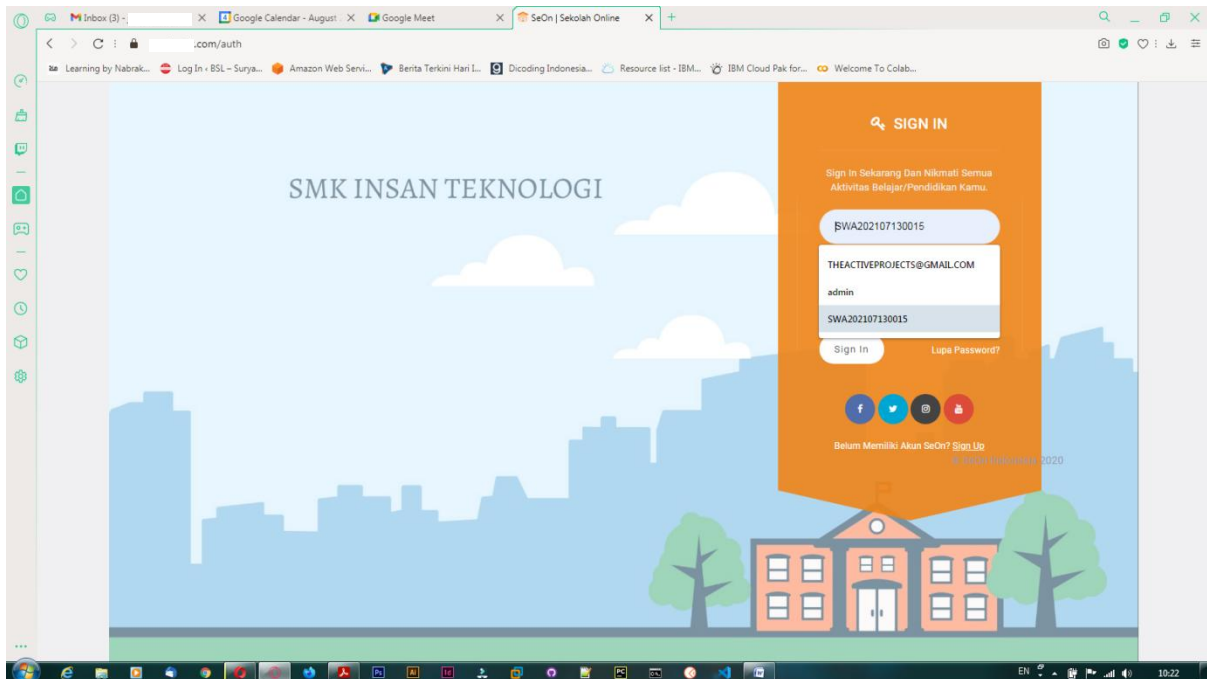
Inbox (3) - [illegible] × Google Calendar - August × Google Meet × SeOn | Sekolah Online × +

.com/auth

Learning by Nabrak... Log In ‹ BSL – Surya... Amazon Web Servi... Berita Terkini Hari I... Dicoding Indonesia... Resource list - IBM... IBM Cloud Pak for... Welcome To Colab...

SMK INSAN TEKNOLOGI

SIGN IN

Sign In Sekarang Dan Nikmati Semua Aktivitas Belajar/Pendidikan Kamu.

SWA202107130015

THEACTIVEPROJECTS@GMAIL.COM

admin

SWA202107130015

Sign In

Lupa Password?

Belum Memiliki Akun SeOn? Sign Up

© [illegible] 2020

EN

10:22